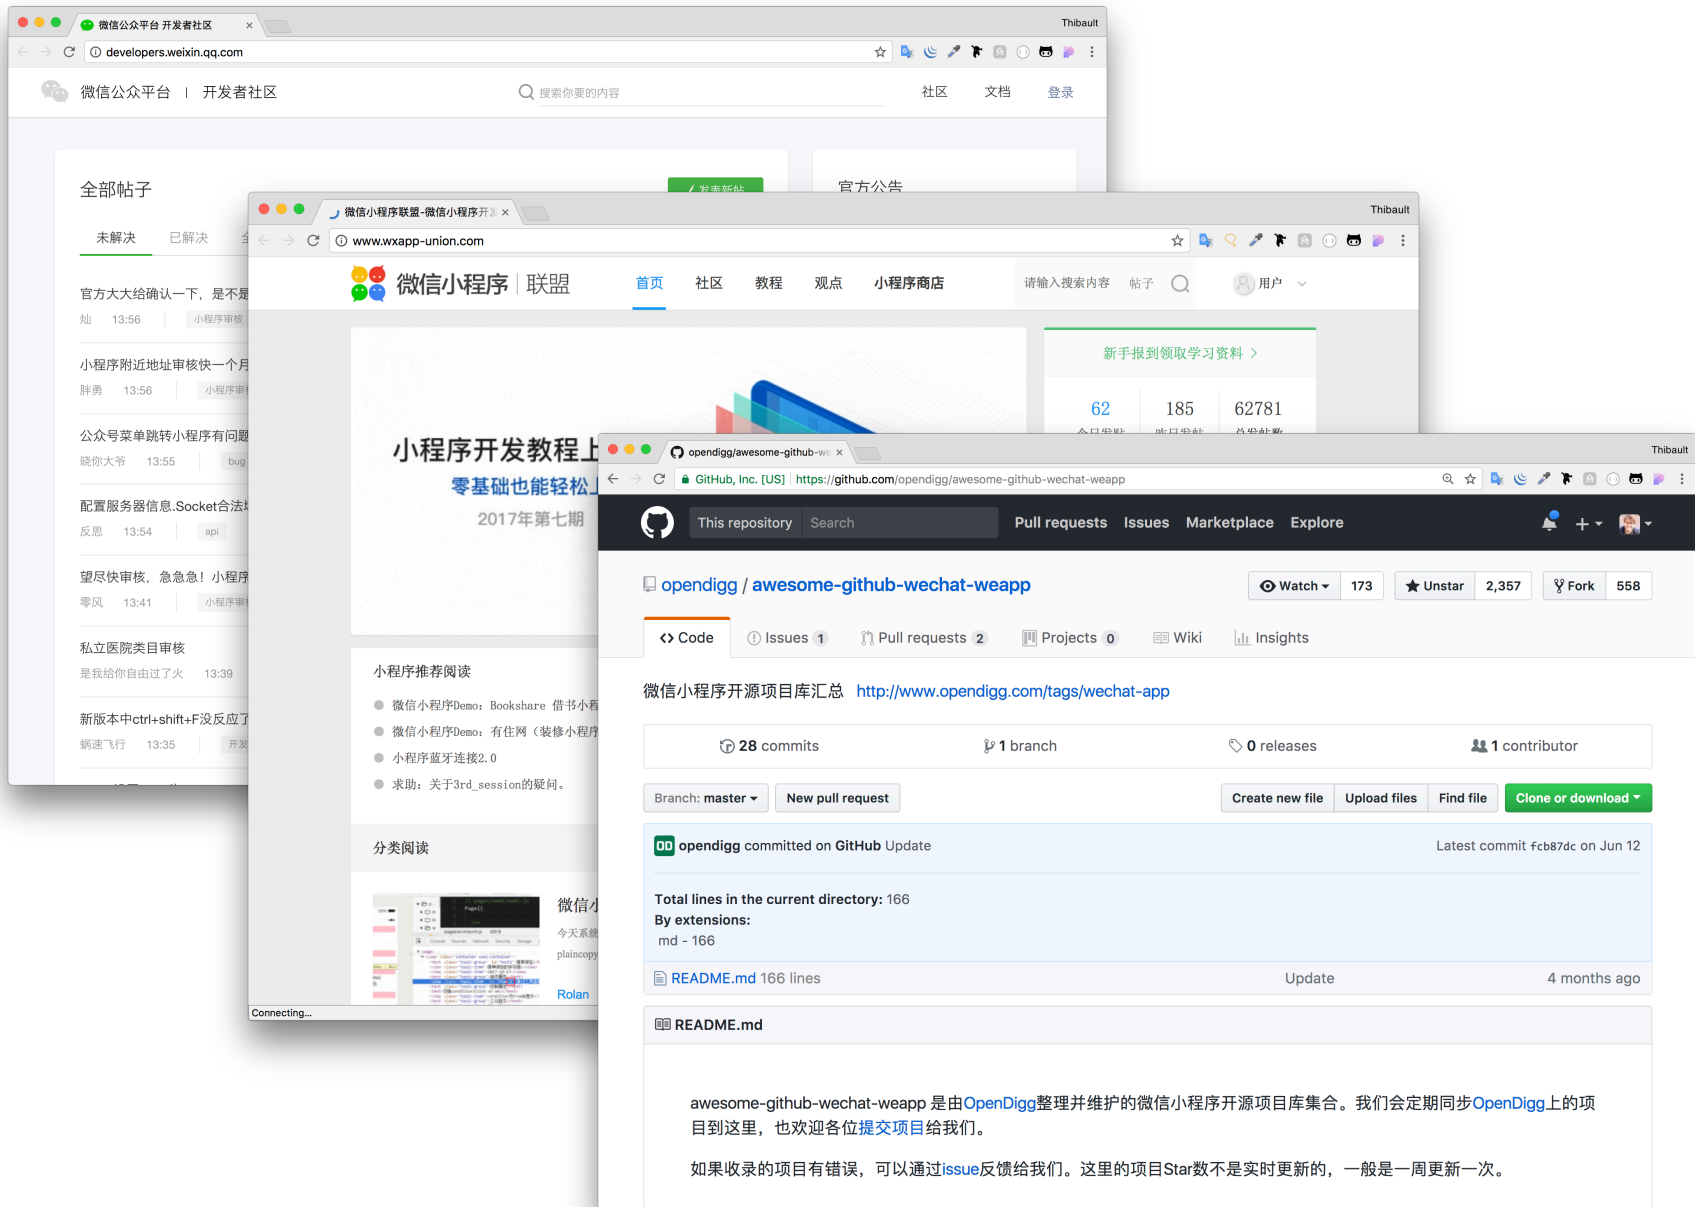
微信公众平台 开发者社区
Thibault
developers.weixin.qq.com
微信公众平台 | 开发者社区
搜索你要的内容
社区 文档 登录

全部帖子
发表新帖
未解决 已解决
官方公告
官方大大给确认一下，是不是
灿 13:56 小程序审核
小程序附近地址审核快一个月
胖勇 13:56 小程序审
公众号菜单跳转小程序有问题
晓你大爷 13:55 bug
配置服务器信息.Socket合法
反思 13:54 api
望尽快审核，急急急！小程序
零风 13:41 小程序审
私立医院类目审核
是我给你自由过了火 13:39
新版本中ctrl+shift+F没反应了
蜗速飞行 13:35 开发

微信小程序联盟-微信小程序开
Thibault
www.wxapp-union.com
微信小程序 | 联盟
首页 社区 教程 观点 小程序商店
请输入搜索内容 帖子
用户
新手报到领取学习资料 >
62 185 62781
小程序开发教程上
零基础也能轻松上
2017年第七期
小程序推荐阅读
微信小程序Demo: Bookshare 借书小程
微信小程序Demo: 有住网（装修小程序
小程序蓝牙连接2.0
求助：关于3rd_session的疑问。
分类阅读
微信小
今天系统
plaincopy
Rolan
Connecting...

opendigg/awesome-github-we
Thibault
GitHub, Inc. [US] https://github.com/opendigg/awesome-github-wechat-weapp
This repository Search Pull requests Issues Marketplace Explore
opendigg / awesome-github-wechat-weapp
Watch 173 Unstar 2,357 Fork 558
Code Issues 1 Pull requests 2 Projects 0 Wiki Insights
微信小程序开源项目库汇总 http://www.opendigg.com/tags/wechat-app
28 commits 1 branch 0 releases 1 contributor
Branch: master New pull request Create new file Upload files Find file Clone or download
opendigg committed on GitHub Update Latest commit fcb87dc on Jun 12
Total lines in the current directory: 166
By extensions:
md - 166
README.md 166 lines Update 4 months ago
README.md

awesome-github-wechat-weapp 是由OpenDigg整理并维护的微信小程序开源项目库集合。我们会定期同步OpenDigg上的项目到这里，也欢迎各位提交项目给我们。

如果收录的项目有错误，可以通过issue反馈给我们。这里的项目Star数不是实时更新的，一般是一周更新一次。